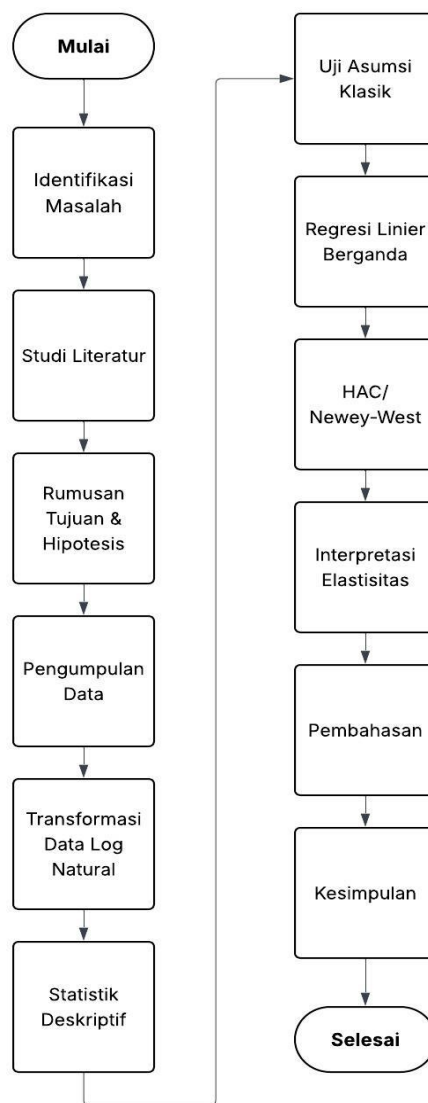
Mulai

Identifikasi Masalah

Studi Literatur

Rumusan Tujuan & Hipotesis

Pengumpulan Data

Transformasi Data Log Natural

Statistik Deskriptif

Uji Asumsi Klasik

Regresi Linier Berganda

HAC/ Newey-West

Interpretasi Elastisitas

Pembahasan

Kesimpulan

Selesai